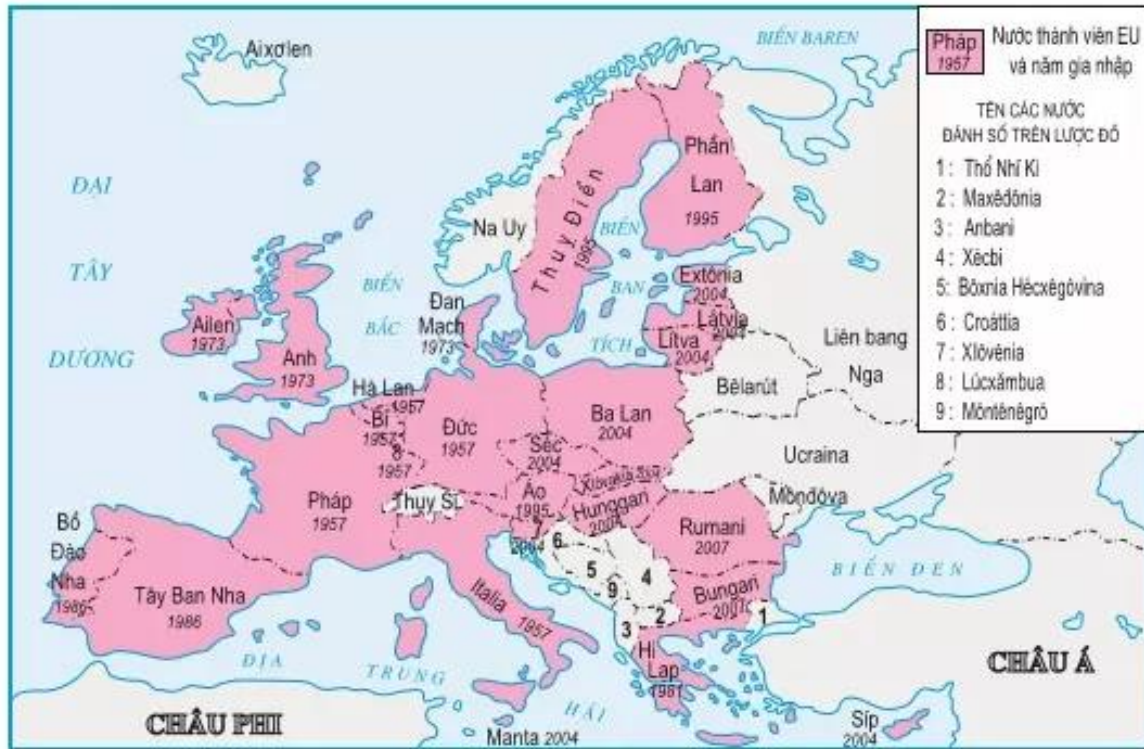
Pháp
1957
Nước thành viên EU và năm gia nhập

TÊN CÁC NƯỚC ĐÁNH SỐ TRÊN LƯỢC ĐỒ
1: Thổ Nhĩ Kì
2: Maxêđônia
3: Anbani
4: Xécbi
5: Bôxnia Hécxêgôvina
6: Croáttia
7: Xlôvênia
8: Lúcxămbua
9: Môntênêgrô

BIỂN BAREN
Aixơlen
ĐẠI
TÂY
DƯƠNG
Phần Lan
1995
Thụy Điển
1995
Na Uy
BIỂN
BAN
TÍCH
BIỂN
BẮC
Extônia
2004
Látvia
2004
Lítva
2004
Đan Mạch
1973
Ailen
1973
Anh
1973
Liên bang
Nga
Bêlarút
Hà Lan
1957
Bỉ
1957
8
1957
Đức
1957
Ba Lan
2004
Séc
2004
Xlôvakia 2004
Ucraina
Môndôva
Pháp
1957
Thụy Sĩ
Áo
1995
7
2004
Hunggari
2004
Rumani
2007
6
5
9
4
2
3
1
Bungari
2007
BIỂN ĐEN
Bồ Đào Nha
1986
Tây Ban Nha
1986
Italia
1957
Hi Lạp
1981
ĐỊA
TRUNG
HẢI
CHÂU Á
CHÂU PHI
Manta 2004
Síp
2004